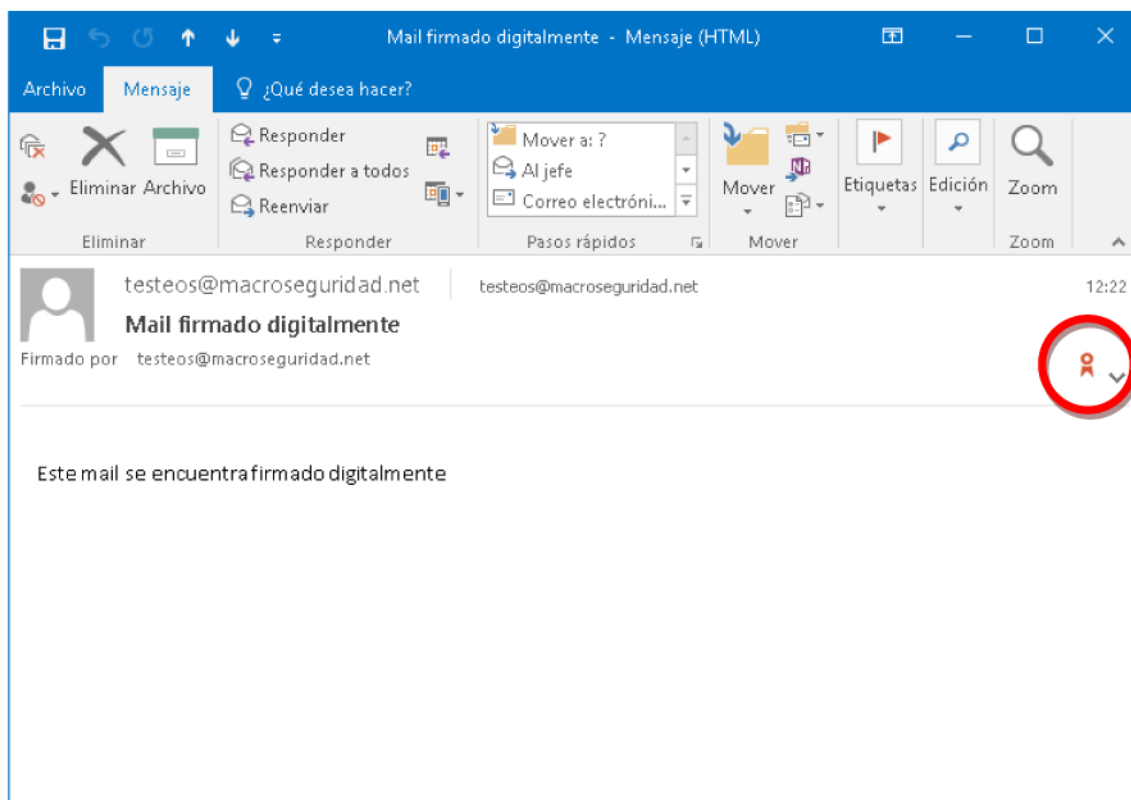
Mail firmado digitalmente - Mensaje (HTML)

Archivo Mensaje ¿Qué desea hacer?

Eliminar Archivo
Eliminar

Responder
Responder a todos
Reenviar
Responder

Mover a: ?
Al jefe
Correo electróni...
Pasos rápidos

Mover
Mover

Etiquetas

Edición

Zoom
Zoom

testeos@macroseguridad.net | testeos@macroseguridad.net 12:22
Mail firmado digitalmente
Firmado por testeos@macroseguridad.net

Este mail se encuentra firmado digitalmente